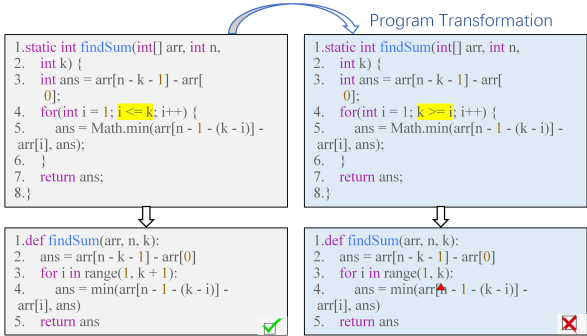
Program Transformation

1.static int findSum(int[] arr, int n,
2. int k) {
3. int ans = arr[n - k - 1] - arr[
 0];
4. for(int i = 1; i <= k; i++) {
5. ans = Math.min(arr[n - 1 - (k - i)] - arr[i], ans);
6. }
7. return ans;
8.}

1.static int findSum(int[] arr, int n,
2. int k) {
3. int ans = arr[n - k - 1] - arr[
 0];
4. for(int i = 1; k >= i; i++) {
5. ans = Math.min(arr[n - 1 - (k - i)] - arr[i], ans);
6. }
7. return ans;
8.}

1.def findSum(arr, n, k):
2. ans = arr[n - k - 1] - arr[0]
3. for i in range(1, k + 1):
4. ans = min(arr[n - 1 - (k - i)] - arr[i], ans)
5. return ans

1.def findSum(arr, n, k):
2. ans = arr[n - k - 1] - arr[0]
3. for i in range(1, k):
4. ans = min(arr[n - 1 - (k - i)] - arr[i], ans)
5. return ans